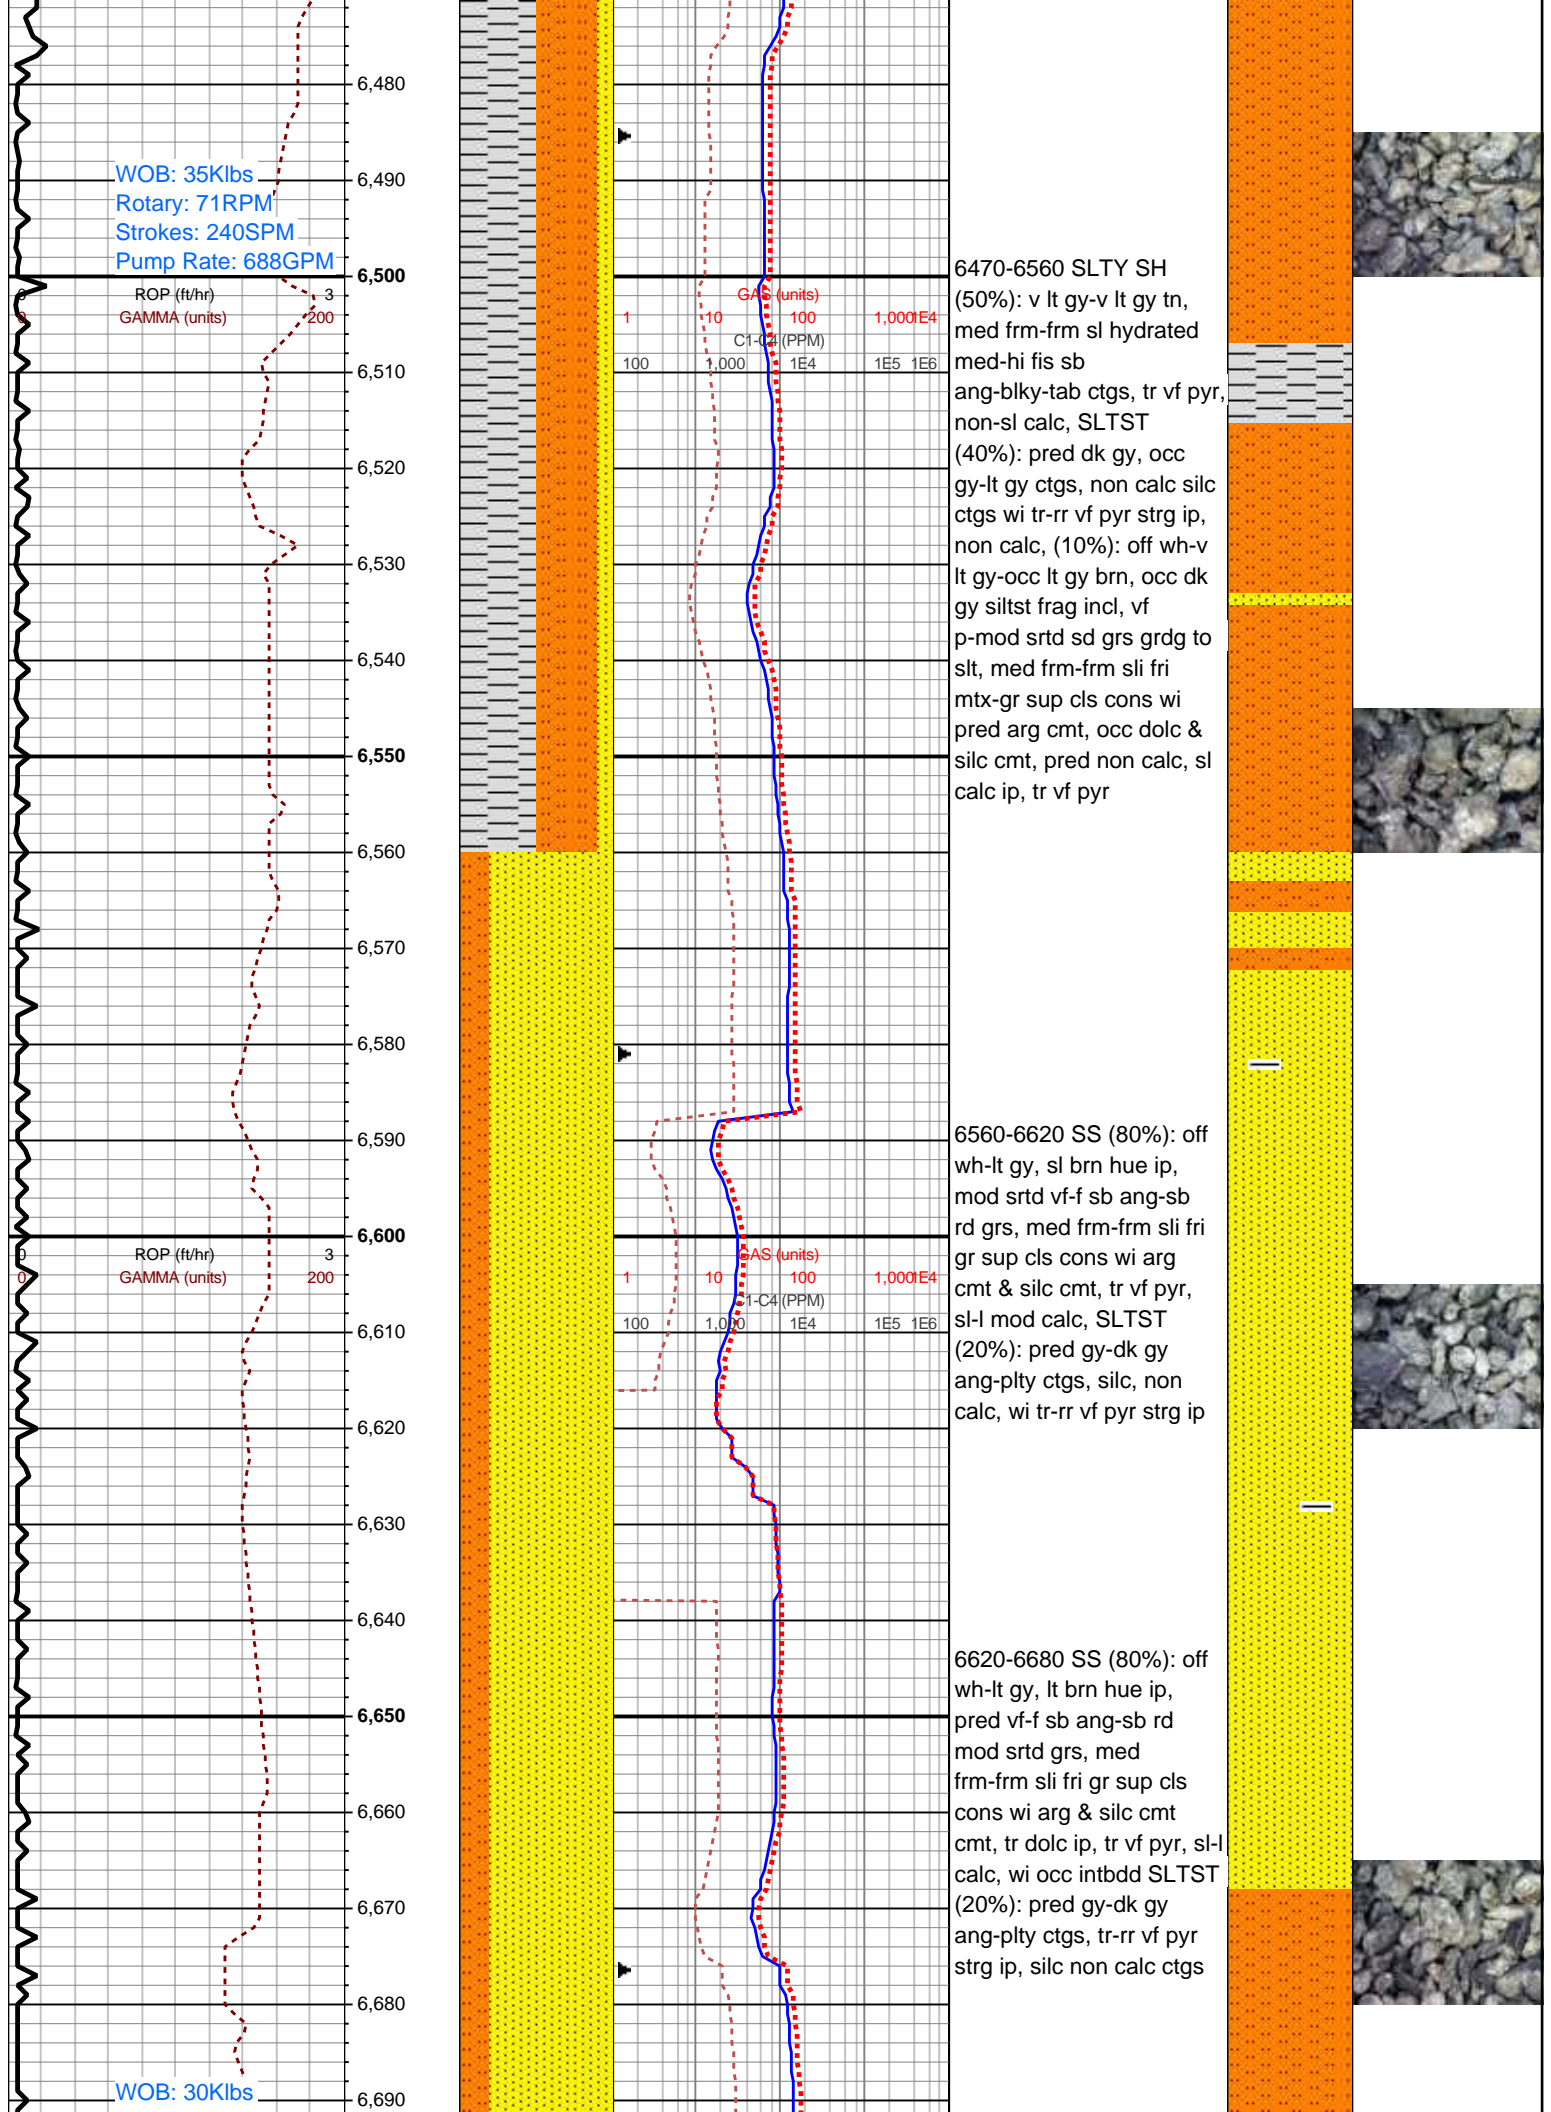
WOB: 35Klbs
Rotary: 71RPM
Strokes: 240SPM
Pump Rate: 688GPM

6,480
6,490
6,500
0 ROP (ft/hr) 3
0 GAMMA (units) 200
6,510
6,520
6,530
6,540
6,550
6,560
6,570
6,580
6,590
6,600
0 ROP (ft/hr) 3
0 GAMMA (units) 200
6,610
6,620
6,630
6,640
6,650
6,660
6,670
6,680
6,690

WOB: 30Klbs

GAS (units)
1 10 100 1,000 1E4
C1-C4 (PPM)
100 1,000 1E4 1E5 1E6

GAS (units)
1 10 100 1,000 1E4
C1-C4 (PPM)
100 1,000 1E4 1E5 1E6

6470-6560 SLTY SH (50%): v lt gy-v lt gy tn, med frm-frm sl hydrated med-hi fis sb ang-blky-tab ctgs, tr vf pyr, non-sl calc, SLTST (40%): pred dk gy, occ gy-lt gy ctgs, non calc silc ctgs wi tr-rr vf pyr strg ip, non calc, (10%): off wh-v lt gy-occ lt gy brn, occ dk gy siltst frag incl, vf p-mod srtd sd grs grdg to slt, med frm-frm sli fri mtx-gr sup cls cons wi pred arg cmt, occ dolc & silc cmt, pred non calc, sl calc ip, tr vf pyr

6560-6620 SS (80%): off wh-lt gy, sl brn hue ip, mod srtd vf-f sb ang-sb rd grs, med frm-frm sli fri gr sup cls cons wi arg cmt & silc cmt, tr vf pyr, sl-l mod calc, SLTST (20%): pred gy-dk gy ang-plty ctgs, silc, non calc, wi tr-rr vf pyr strg ip

6620-6680 SS (80%): off wh-lt gy, lt brn hue ip, pred vf-f sb ang-sb rd mod srtd grs, med frm-frm sli fri gr sup cls cons wi arg & silc cmt cmt, tr dolc ip, tr vf pyr, sl-l calc, wi occ intbdd SLTST (20%): pred gy-dk gy ang-plty ctgs, tr-rr vf pyr strg ip, silc non calc ctgs